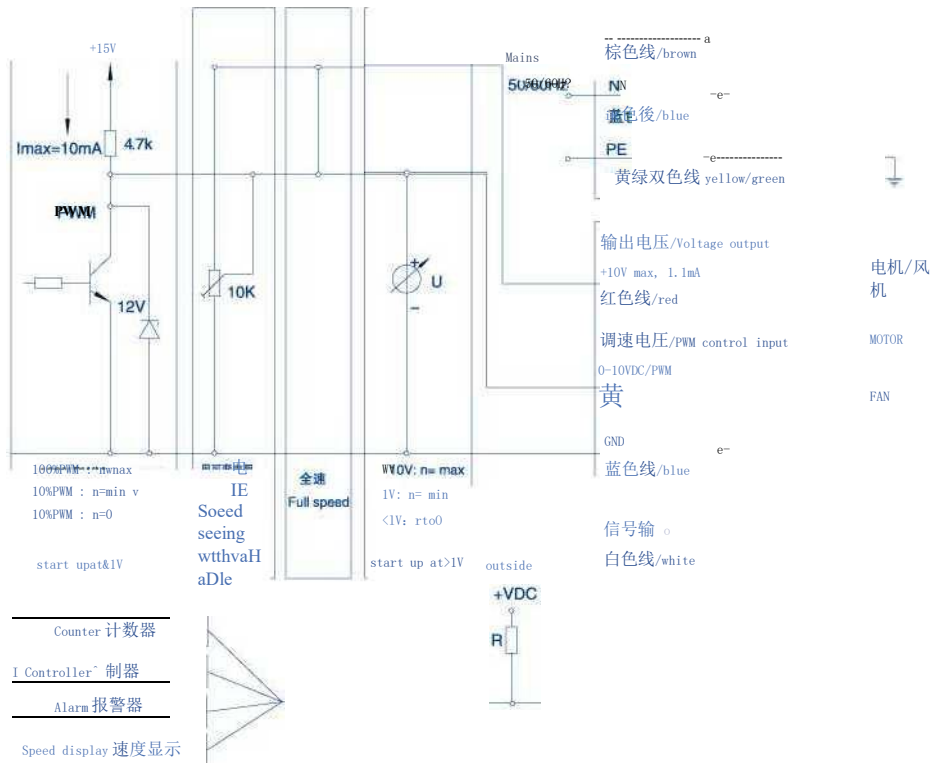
+15V

Imax=10mA

4.7k

PWM

12V

10K

U

Mains

50/60Hz

N

PE

-- -------------------- a

棕色线/brown

蓝色後/blue

-e-

-e---------------

黄绿双色线 yellow/green

输出电压/Voltage output

+10V max, 1.1mA

红色线/red

调速电压/PWM control input

0~10VDC/PWM

黄

GND

e-

蓝色线/blue

信号输 ○

白色线/white

电机/风机

MOTOR

FAN

100%PWM : n=max

10%PWM : n=min v

10%PWM : n=0

start upat&1V

IE

Soeed seeing wtthvaH aDle

全速

Full speed

10V: n= max

1V: n= min

<1V: rto0

start up at>1V

outside

+VDC

R

Counter 计数器

I Controller 制器

Alarm 报警器

Speed display 速度显示